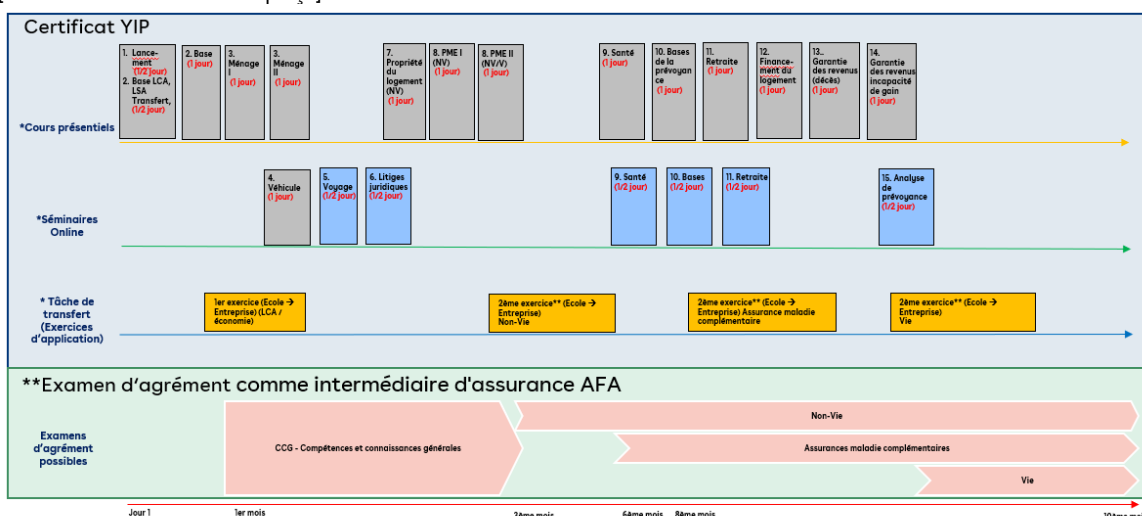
Certificat YIP

*Cours présentiels

1. Lancement (1/2 jour)
2. Base LCA, LSA Transfert, (1/2 jour)

2. Base (1 jour)

3. Ménage I (1 jour)

3. Ménage II (1 jour)

7. Propriété du logement (NV) (1 jour)

8. PME I (NV) (1 jour)

8. PME II (NV/V) (1 jour)

9. Santé (1 jour)

10. Bases de la prévoyance (1 jour)

11. Retraite (1 jour)

12. Financement du logement (1 jour)

13. Garantie des revenus (décès) (1 jour)

14. Garantie des revenus incapacité de gain (1 jour)

*Séminaires Online

4. Véhicule (1 jour)

5. Voyage (1/2 jour)

6. Litiges juridiques (1/2 jour)

9. Santé (1/2 jour)

10. Bases (1/2 jour)

11. Retraite (1/2 jour)

15. Analyse de prévoyance (1/2 jour)

* Tâche de transfert (Exercices d'application)

1er exercice (Ecole → Entreprise) (LCA / économie)

2ème exercice** (Ecole → Entreprise) Non-Vie

2ème exercice** (Ecole → Entreprise) Assurance maladie complémentaire

2ème exercice** (Ecole → Entreprise) Vie

**Examen d'agrément comme intermédiaire d'assurance AFA

Examens d'agrément possibles

CCG - Compétences et connaissances générales

Non-Vie

Assurances maladie complémentaires

Vie

Jour 1

1er mois

3ème mois

6ème mois

8ème mois

10ème mois